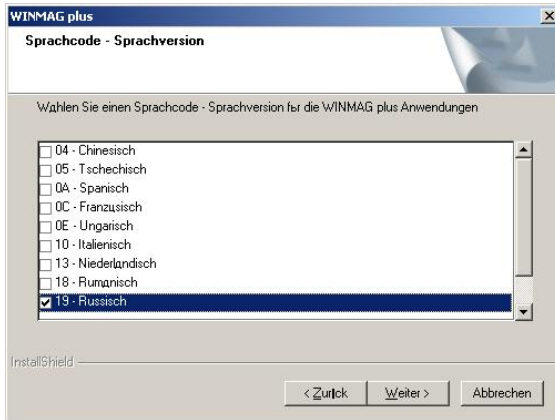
WINMAG plus

Sprachcode - Sprachversion

Wahlen Sie einen Sprachcode - Sprachversion fьr die WINMAG plus Anwendungen

04 - Chinesisch
05 - Tschechisch
0A - Spanisch
0C - Franzцsisch
0E - Ungarisch
10 - Italienisch
13 - Niederlandisch
18 - Rumдnisch
19 - Russisch

InstallShield

< Zurьck
Weiter >
Abbrechen